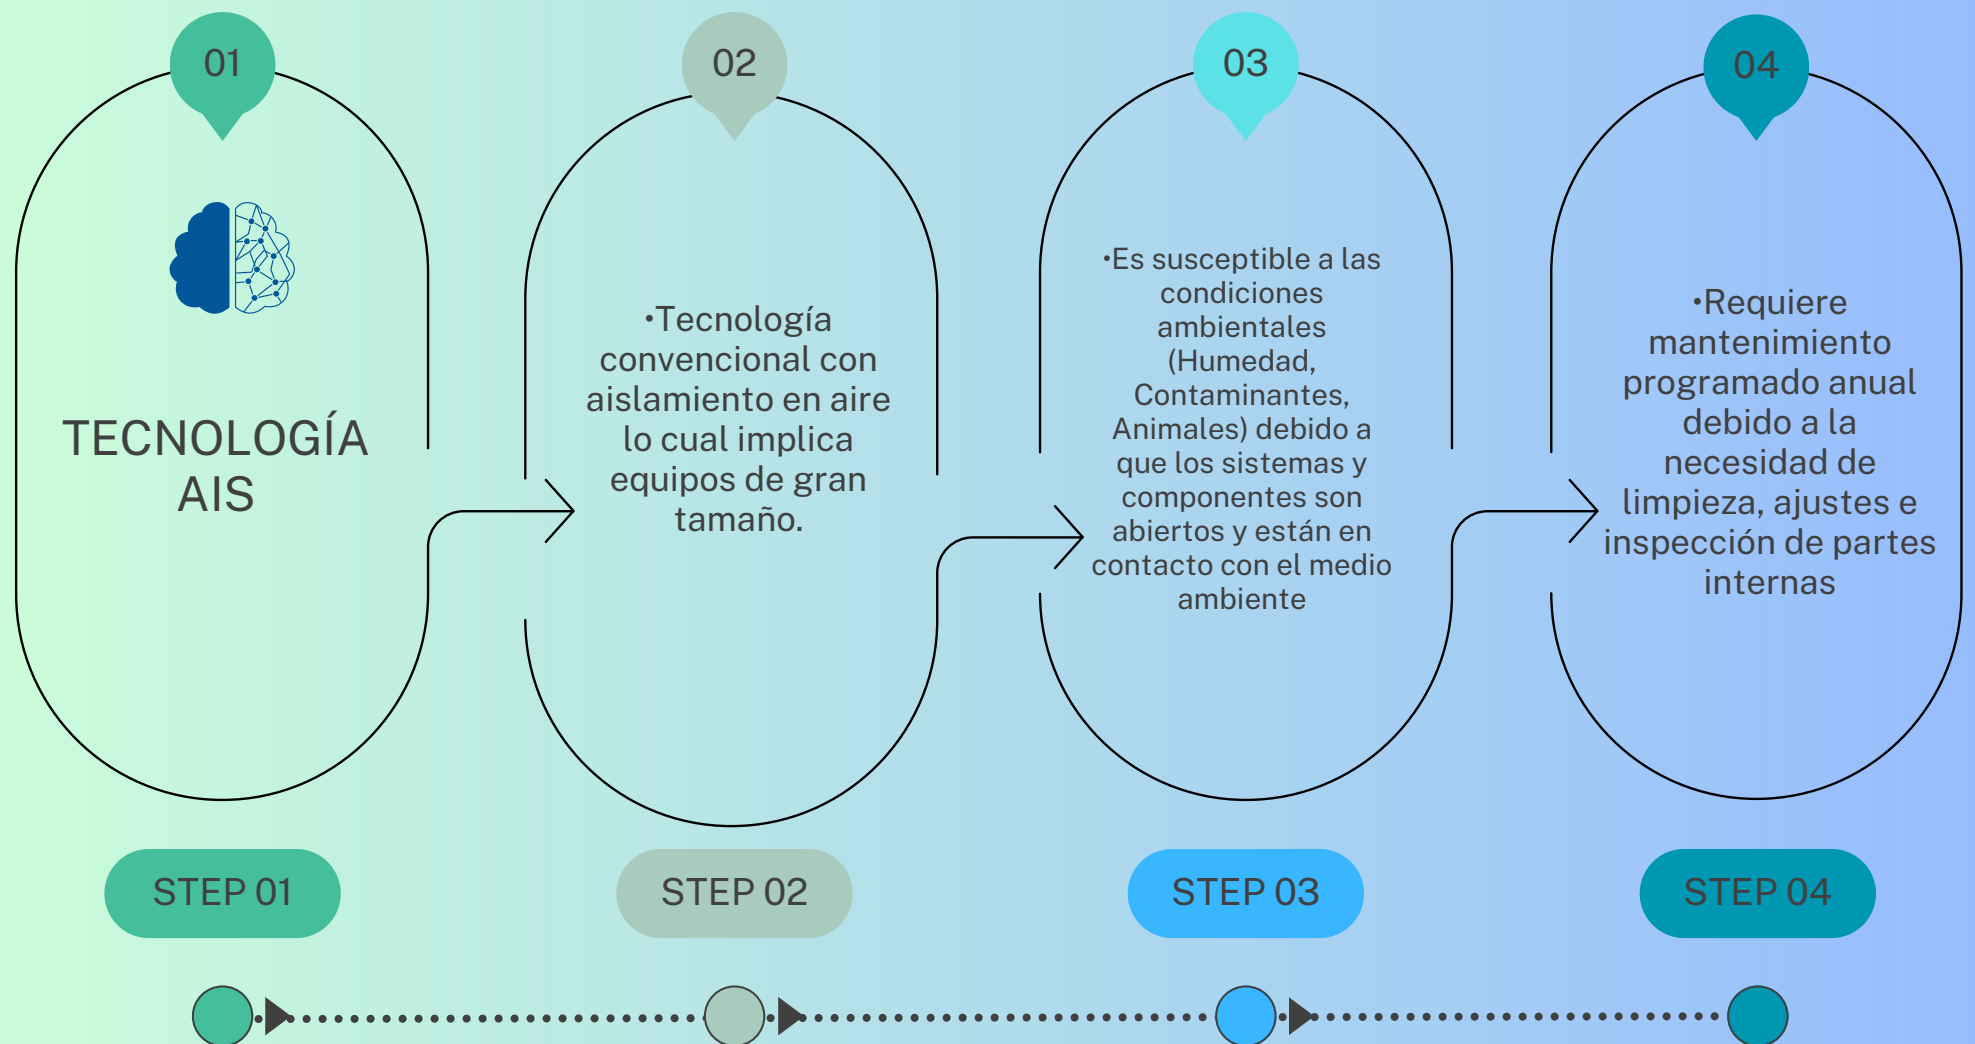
01

TECNOLOGÍA AIS

STEP 01

02

•Tecnología convencional con aislamiento en aire lo cual implica equipos de gran tamaño.

STEP 02

03

•Es susceptible a las condiciones ambientales (Humedad, Contaminantes, Animales) debido a que los sistemas y componentes son abiertos y están en contacto con el medio ambiente

STEP 03

04

•Requiere mantenimiento programado anual debido a la necesidad de limpieza, ajustes e inspección de partes internas

STEP 04